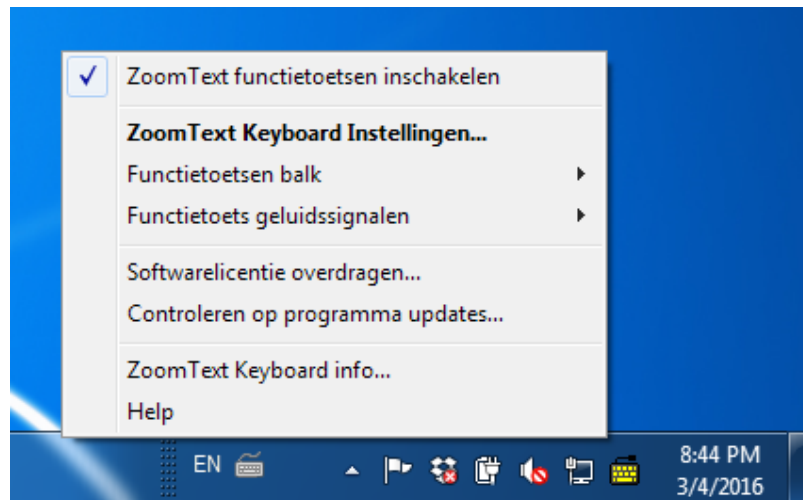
✓ ZoomText functietoetsen inschakelen

**ZoomText Keyboard Instellingen...**

Functietoetsen balk

Functietoets geluidssignalen

Softwarelicentie overdragen...

Controleren op programma updates...

ZoomText Keyboard info...

Help

EN

8:44 PM
3/4/2016